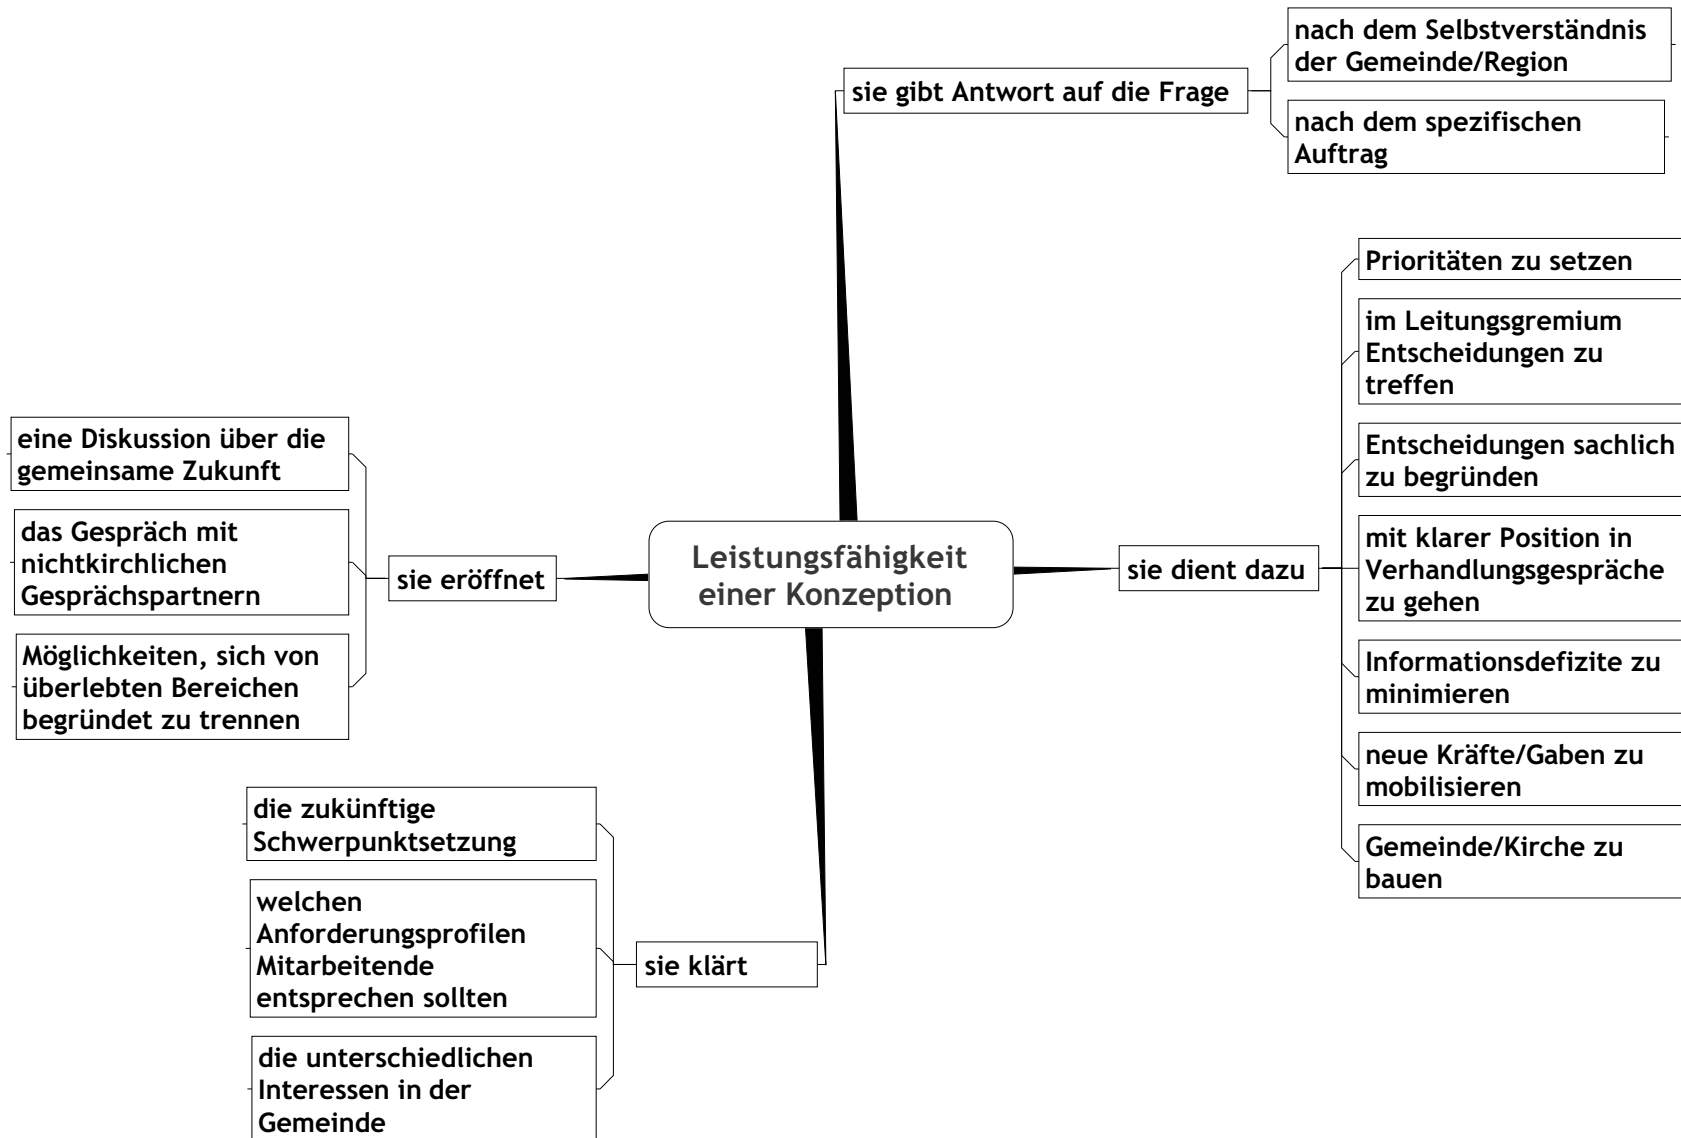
Leistungsfähigkeit einer Konzeption

sie gibt Antwort auf die Frage

nach dem Selbstverständnis der Gemeinde/Region

nach dem spezifischen Auftrag

sie dient dazu

Prioritäten zu setzen

im Leitungsgremium Entscheidungen zu treffen

Entscheidungen sachlich zu begründen

mit klarer Position in Verhandlungsgespräche zu gehen

Informationsdefizite zu minimieren

neue Kräfte/Gaben zu mobilisieren

Gemeinde/Kirche zu bauen

sie eröffnet

eine Diskussion über die gemeinsame Zukunft

das Gespräch mit nichtkirchlichen Gesprächspartnern

Möglichkeiten, sich von überlebten Bereichen begründet zu trennen

sie klärt

die zukünftige Schwerpunktsetzung

welchen Anforderungsprofilen Mitarbeitende entsprechen sollten

die unterschiedlichen Interessen in der Gemeinde